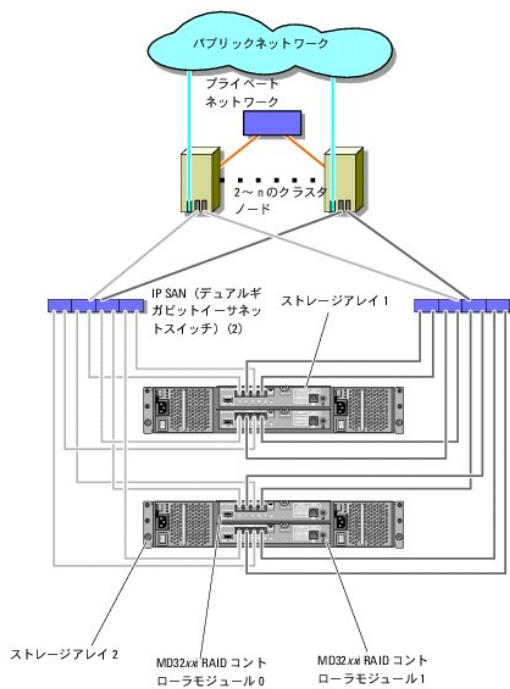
パブリックネットワーク

プライベートネットワーク

2～nのクラスタノード

IP SAN（デュアルギガビットイーサネットスイッチ）(2)

ストレージアレイ 1

ストレージアレイ 2

MD32xx RAID コントローラモジュール 0

MD32xx RAID コントローラモジュール 1